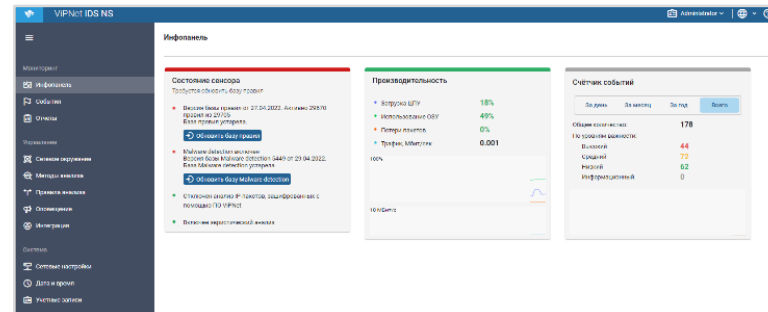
ViPNet IDS NS

Administrator

Мониторинг
Инфопанель
События
Отчеты

Управление
Сетевое окружение
Методы анализа
Правила анализа
Оповещения
Интеграция

Система
Сетевые настройки
Дата и время
Учетные записи

Инфопанель

Состояние сенсора
Требуется обновить базу правил

Версия базы правил от 27.04.2022. Активно 29570 правил из 29705
База правил устарела.
Обновить базу правил

Malware detection включен
Версия базы Malware detection 3449 от 29.04.2022.
База Malware detection устарела.
Обновить базу Malware detection

Отключен анализ IP-пакетов, зашифрованных с помощью ПО ViPNet

Включен эвристический анализ

Производительность

Загрузка ЦПУ 18%
Использование ОЗУ 49%
Потери пакетов 0%
Трафик, Мбит/сек 0.001

100%

10 Мбит/с

Счётчик событий

За сутки | За месяц | За год | Всего

Общее количество 178
По уровням важности:
Высокий 44
Средний 72
Низкий 62
Информационный 0